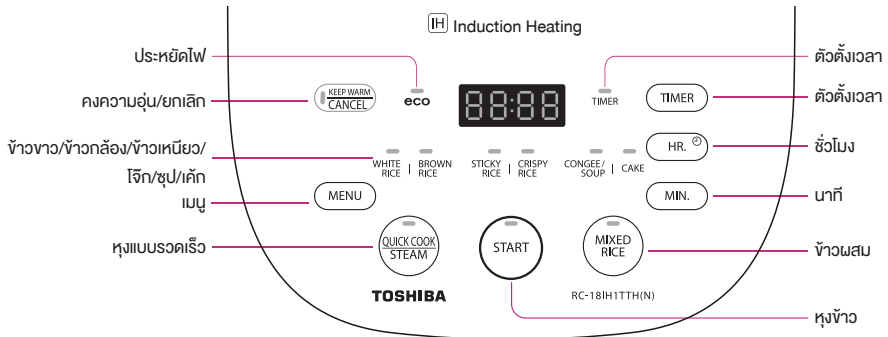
IH Induction Heating

ประหยัดไฟ

eco

คงความอุ่น/ยกเลิก

KEEP WARM
CANCEL

88:88

ตัวตั้งเวลา

TIMER

ตัวตั้งเวลา

ข้าวขาว/ข้าวกล้อง/ข้าวเหนียว/โจ๊ก/ซุป/เค้ก

WHITE RICE | BROWN RICE | STICKY RICE | CRISPY RICE | CONGEE/SOUP | CAKE

HR.

ชั่วโมง

เมนู

MENU

MIN.

นาที

หุงแบบรวดเร็ว

QUICK COOK
STEAM

START

MIXED RICE

ข้าวผสม

TOSHIBA

RC-18IH1TTH(N)

หุงข้าว